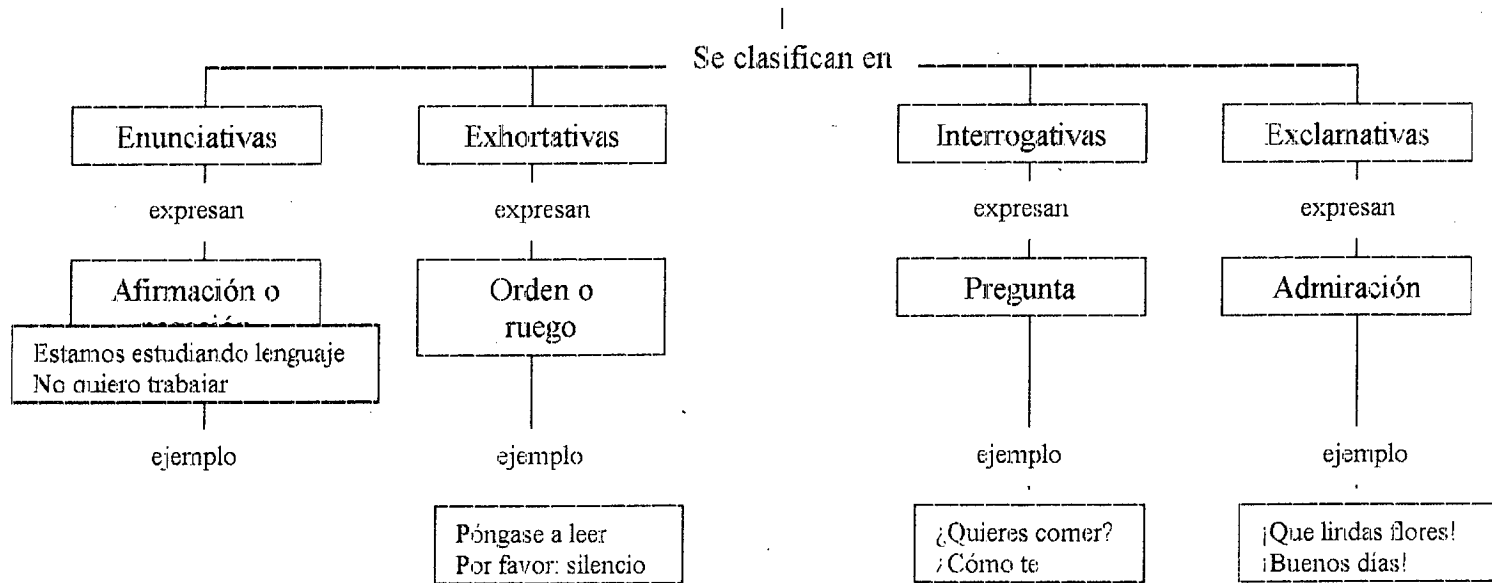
Se clasifican en

Enunciativas

expresan

Afirmación o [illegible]

Estamos estudiando lenguaje
No quiero trabajar

ejemplo

Exhortativas

expresan

Orden o ruego

ejemplo

Póngase a leer
Por favor: silencio

Interrogativas

expresan

Pregunta

ejemplo

¿Quieres comer?
¿Cómo te

Exclamativas

expresan

Admiración

ejemplo

¡Que lindas flores!
¡Buenos días!